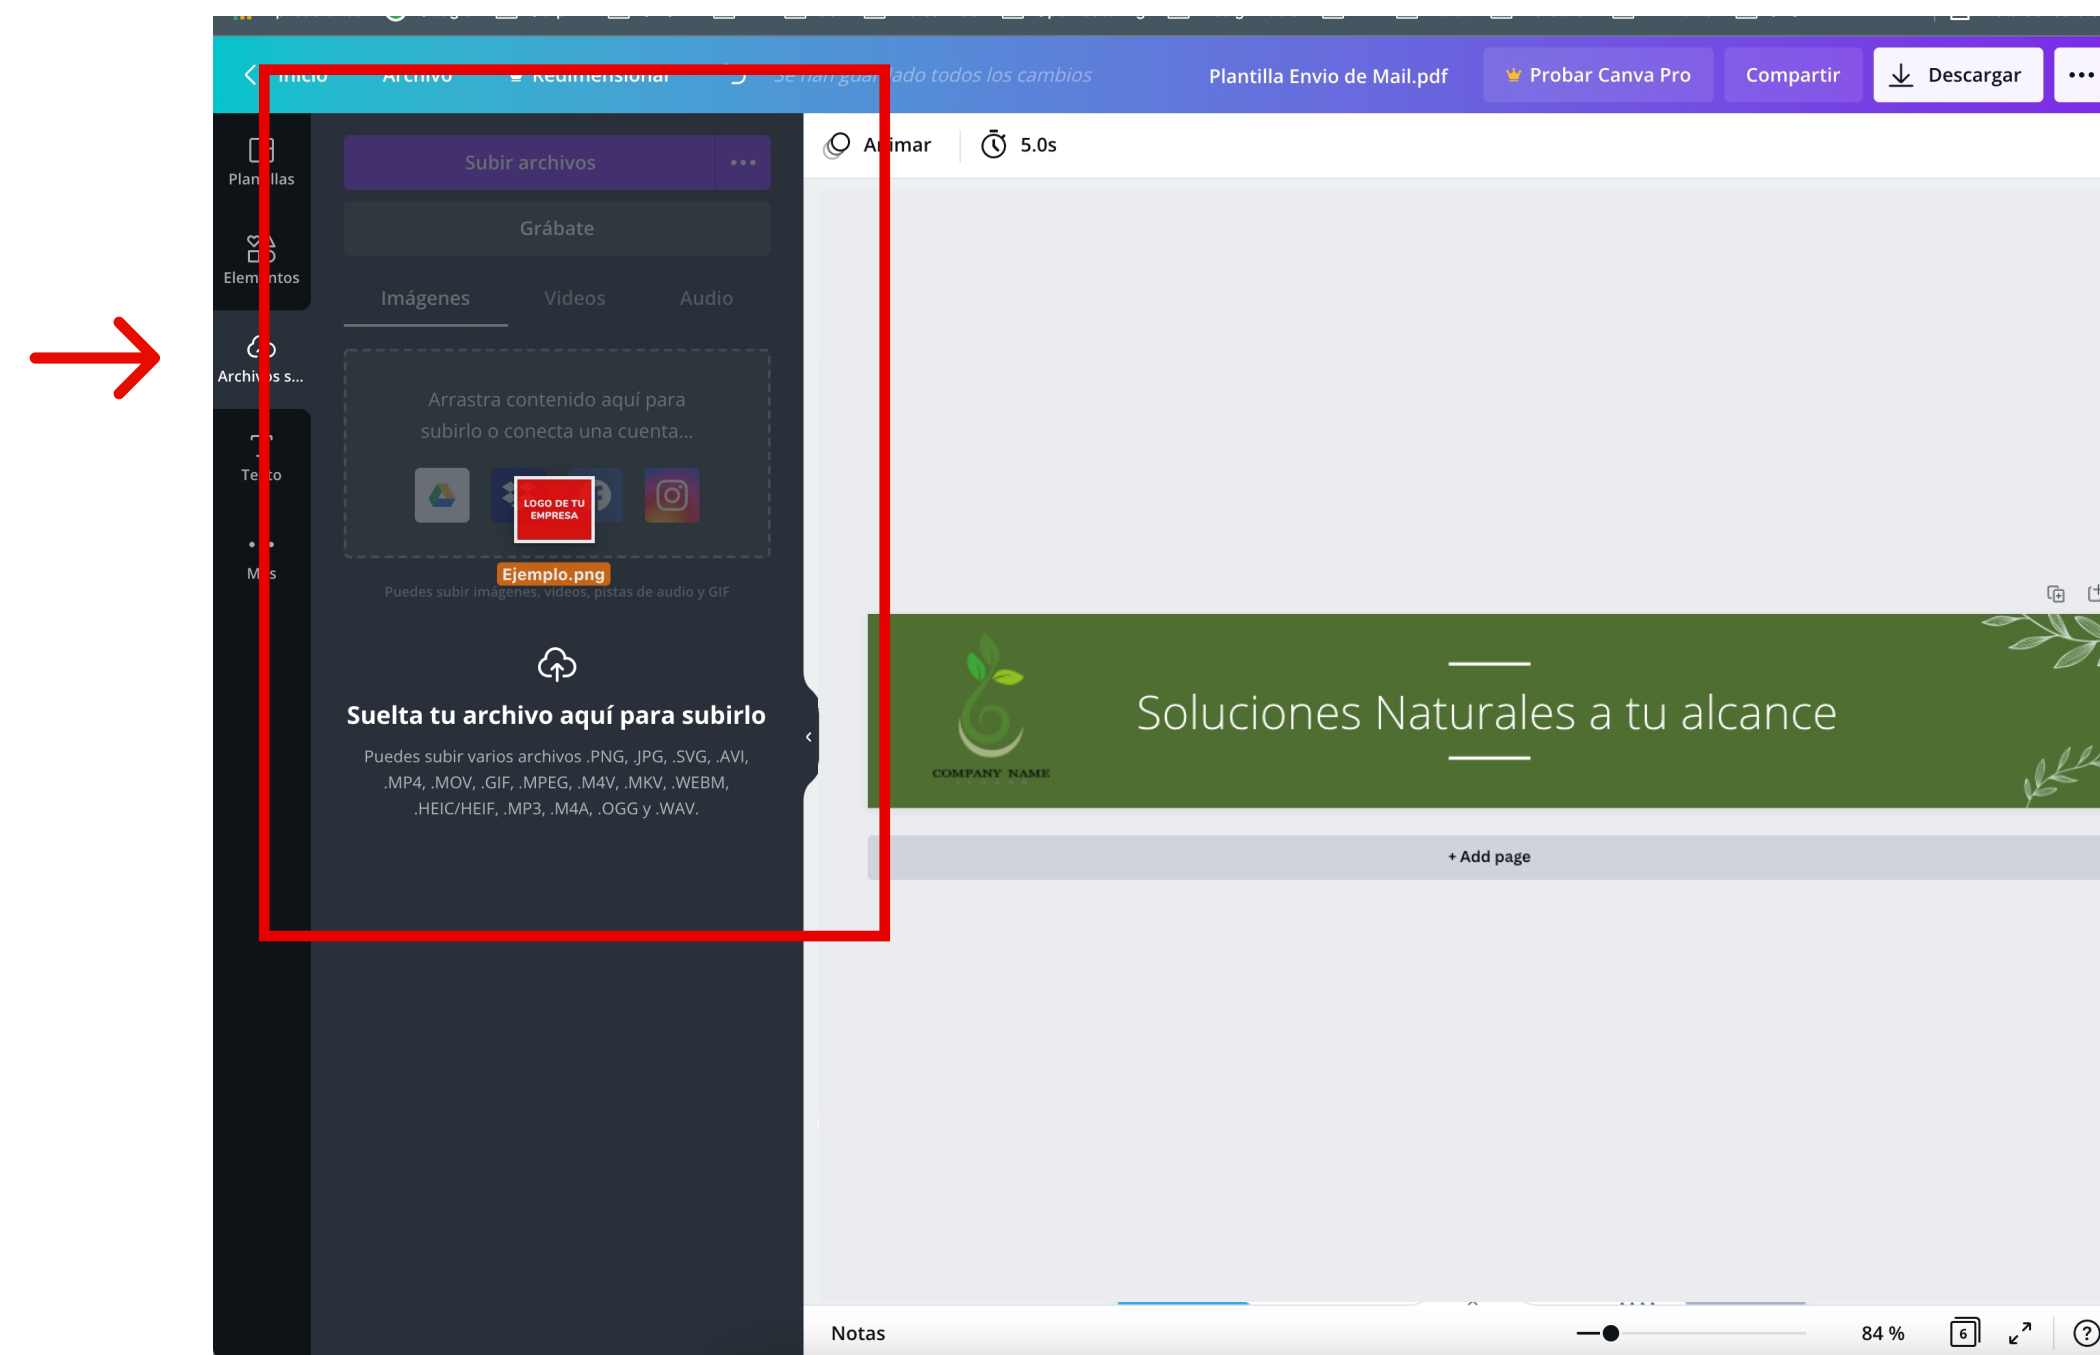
Inicio Archivo Redimensionar Se han guar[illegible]ado todos los cambios Plantilla Envio de Mail.pdf Probar Canva Pro Compartir Descargar •••

Plan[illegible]llas

Elem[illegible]ntos

Archi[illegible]s s...

Te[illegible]to

M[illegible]s

Subir archivos •••

Grábate

Imágenes Videos Audio

Arrastra contenido aquí para subirlo o conecta una cuenta...

LOGO DE TU EMPRESA

Ejemplo.png

Puedes subir imágenes, videos, pistas de audio y GIF

Suelta tu archivo aquí para subirlo

Puedes subir varios archivos .PNG, .JPG, .SVG, .AVI, .MP4, .MOV, .GIF, .MPEG, .M4V, .MKV, .WEBM, .HEIC/HEIF, .MP3, .M4A, .OGG y .WAV.

A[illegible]imar 5.0s

COMPANY NAME

Soluciones Naturales a tu alcance

+ Add page

Notas 84 % 6